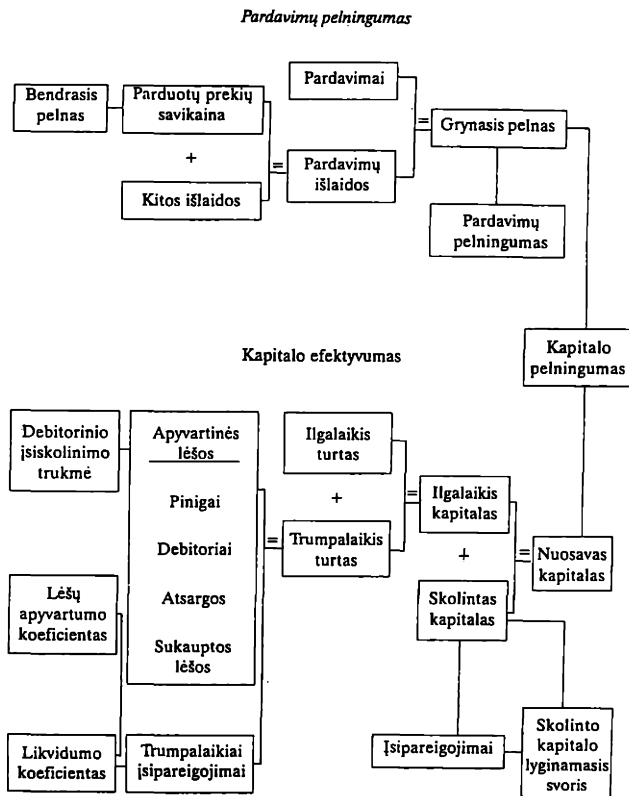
Pardavimų pelningumas

Bendrasis pelnas

Parduotų prekių savikaina

+

Kitos išlaidos

=

Pardavimai

Pardavimų išlaidos

=

Grynasis pelnas

Pardavimų pelningumas

Kapitalo efektyvumas

Kapitalo pelningumas

Debitorinio įsiskolinimo trukmė

Apyvartinės lėšos

Pinigai

Debitoriai

Atsargos

Sukauptos lėšos

Lėšų apyvartumo koeficientas

Likvidumo koeficientas

Trumpalaikiai įsipareigojimai

=

Ilgalaikis turtas

+

Trumpalaikis turtas

=

Ilgalaikis kapitalas

+

Skolintas kapitalas

=

Nuosavas kapitalas

Įsipareigojimai

Skolinto kapitalo lyginamasis svoris